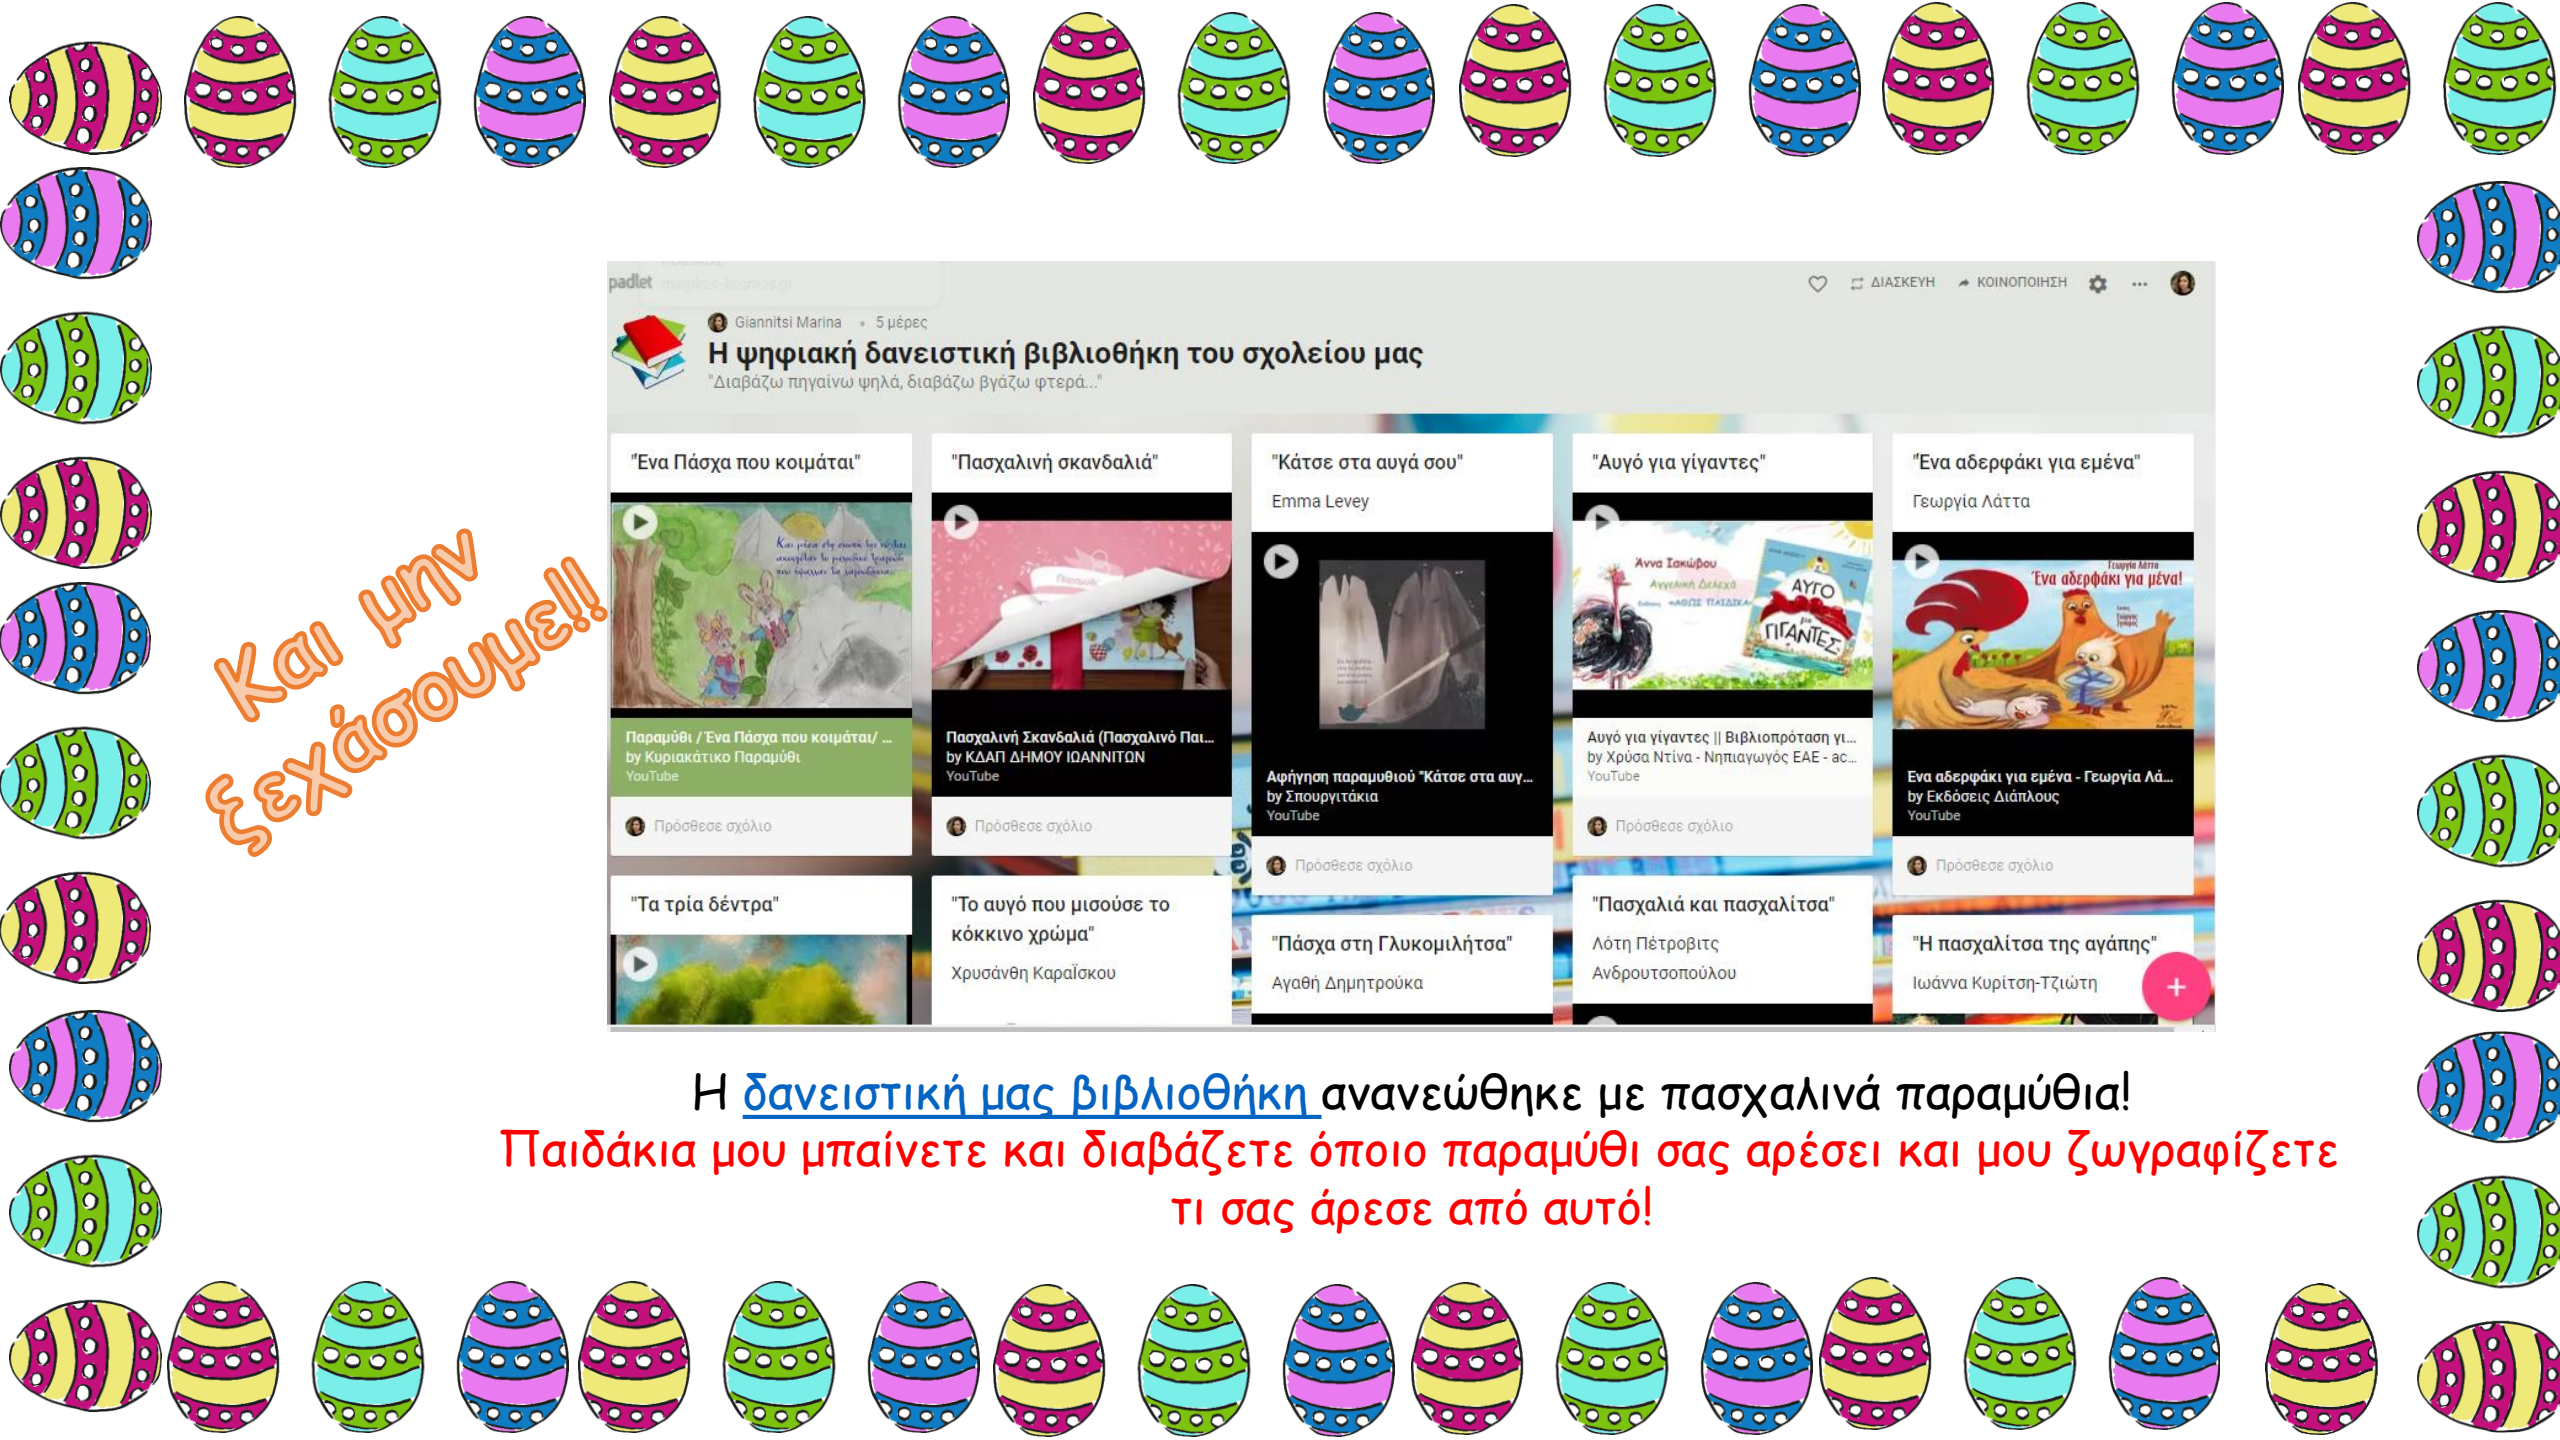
Και μην ξεχάσουμε!!

padlet

ΔΙΑΣΚΕΥΗ   ΚΟΙΝΟΠΟΙΗΣΗ

Giannitsi Marina • 5 μέρες

Η ψηφιακή δανειστική βιβλιοθήκη του σχολείου μας

"Διαβάζω πηγαίνω ψηλά, διαβάζω βγάζω φτερά..."

"Ενα Πάσχα που κοιμάται"

Παραμύθι / Ένα Πάσχα που κοιμάται/ ...
by Κυριακάτικο Παραμύθι
YouTube

Πρόσθεσε σχόλιο

"Πασχαλινή σκανδαλιά"

Πασχαλινή Σκανδαλιά (Πασχαλινό Παι...
by ΚΔΑΠ ΔΗΜΟΥ ΙΩΑΝΝΙΤΩΝ
YouTube

Πρόσθεσε σχόλιο

"Κάτσε στα αυγά σου"

Emma Levey

Αφήγηση παραμυθιού "Κάτσε στα αυγ...
by Σπουργιτάκια
YouTube

Πρόσθεσε σχόλιο

"Αυγό για γίγαντες"

Άννα Ιακώβου

ΑΥΓΟ για ΓΙΓΑΝΤΕΣ

Αυγό για γίγαντες || Βιβλιοπρόταση γι...
by Χρύσα Ντίνα - Νηπιαγωγός ΕΑΕ - ac...
YouTube

Πρόσθεσε σχόλιο

"Ενα αδερφάκι για εμένα"

Γεωργία Λάττα

Ένα αδερφάκι για μένα!

Ενα αδερφάκι για εμένα - Γεωργία Λά...
by Εκδόσεις Διάπλους
YouTube

Πρόσθεσε σχόλιο

"Τα τρία δέντρα"

"Το αυγό που μισούσε το κόκκινο χρώμα"

Χρυσάνθη Καραΐσκου

"Πάσχα στη Γλυκομιλήτσα"

Αγαθή Δημητρούκα

"Πασχαλιά και πασχαλίτσα"

Λότη Πέτροβιτς Ανδρουτσοπούλου

"Η πασχαλίτσα της αγάπης"

Ιωάννα Κυρίτση-Τζιώτη

Η δανειστική μας βιβλιοθήκη ανανεώθηκε με πασχαλινά παραμύθια!

Παιδάκια μου μπαίνετε και διαβάζετε όποιο παραμύθι σας αρέσει και μου ζωγραφίζετε τι σας άρεσε από αυτό!